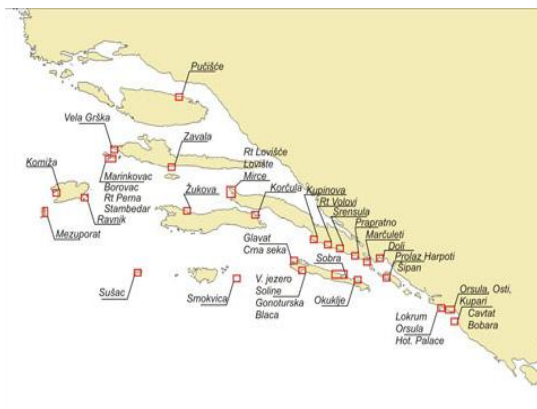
Pučišće
Vela Grška
Zavala
Rt Lovišće
Lovište
Mirce
Komiža
Marinkovac
Borovac
Rt Pernа
Stambedar
Ravnik
Žukova
Korčula
Kupinova
Rt Volovi
Srensula
Mezuporat
Glavat
Crna seka
Prapratno
Marčuleti
Doli
Prolaz Harpoti
Šipan
Sobra
Sušac
Smokvica
V. jezero
Soline
Gonoturska
Blaca
Okuklje
Orsula, Osti,
Kupari
Cavtat
Bobara
Lokrum
Orsula
Hot. Palace